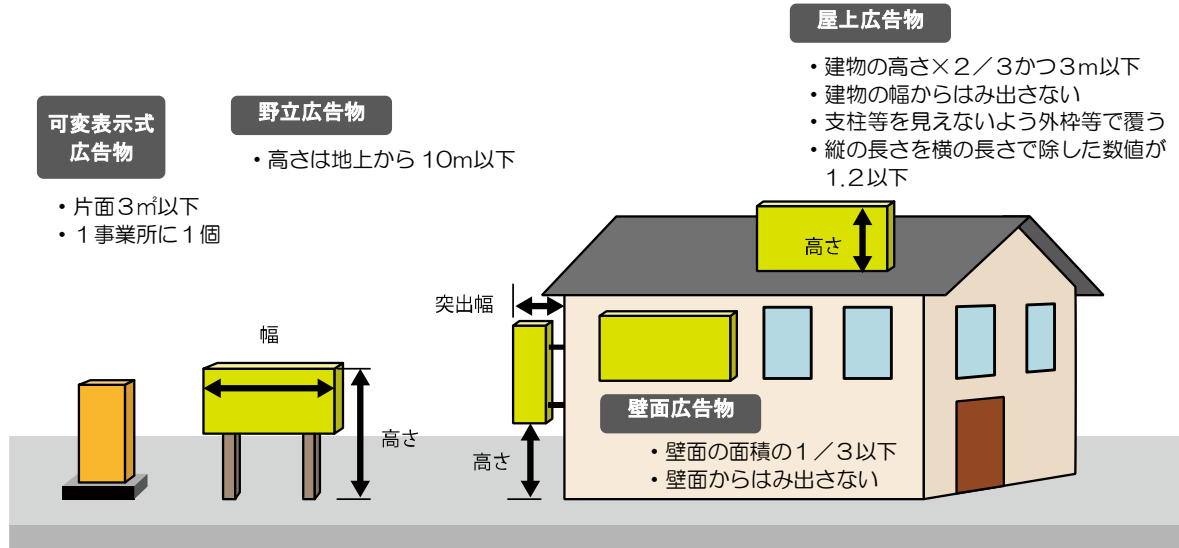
屋上広告物

・建物の高さ×２／３かつ３ｍ以下
・建物の幅からはみ出さない
・支柱等を見えないよう外枠等で覆う
・縦の長さを横の長さで除した数値が１.２以下

可変表示式広告物

・片面３㎡以下
・１事業所に１個

野立広告物

・高さは地上から 10m以下

高さ

突出幅

幅

高さ

壁面広告物

高さ

・壁面の面積の１／３以下
・壁面からはみ出さない